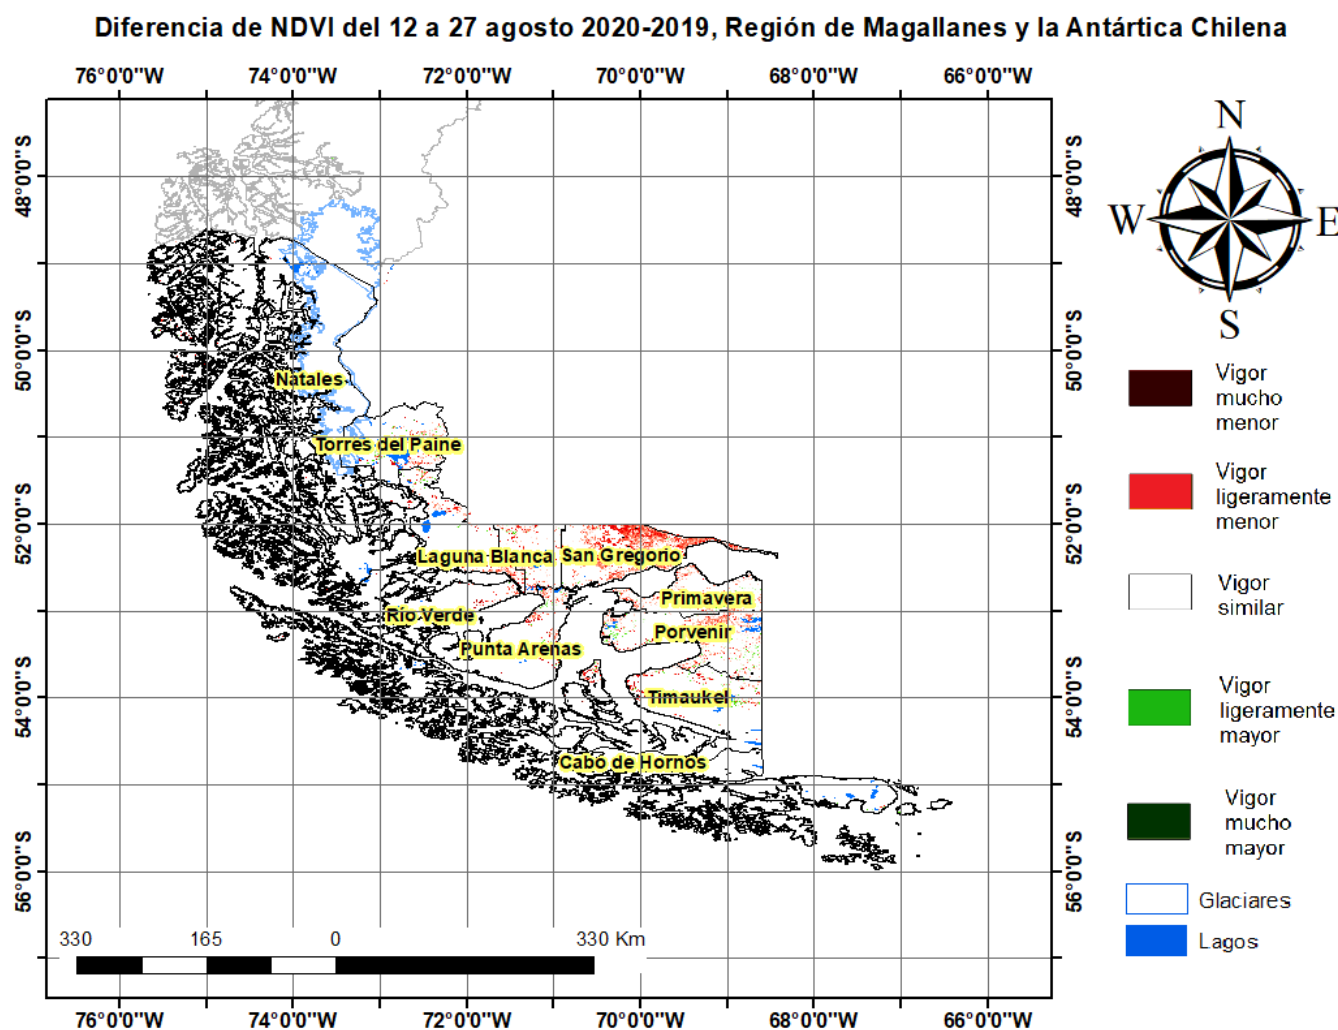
Diferencia de NDVI del 12 a 27 agosto 2020-2019, Región de Magallanes y la Antártica Chilena

76°0'0"W 74°0'0"W 72°0'0"W 70°0'0"W 68°0'0"W 66°0'0"W

48°0'0"S
50°0'0"S
52°0'0"S
54°0'0"S
56°0'0"S

Natales
Torres del Paine
Laguna Blanca
San Gregorio
Primavera
Río Verde
Porvenir
Punta Arenas
Timaukel
Cabo de Hornos

330 165 0 330 Km

76°0'0"W 74°0'0"W 72°0'0"W 70°0'0"W 68°0'0"W 66°0'0"W

48°0'0"S
50°0'0"S
52°0'0"S
54°0'0"S
56°0'0"S

N
W
E
S

Vigor mucho menor
Vigor ligeramente menor
Vigor similar
Vigor ligeramente mayor
Vigor mucho mayor
Glaciares
Lagos